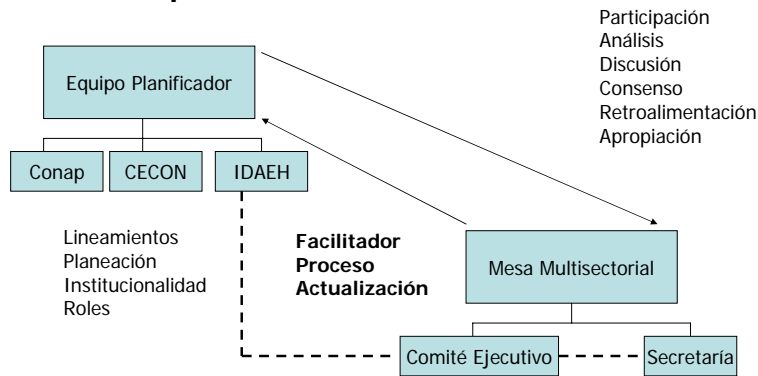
Participación
Análisis
Discusión
Consenso
Retroalimentación
Apropiación

Equipo Planificador

Conap

CECON

IDAEH

Lineamientos
Planeación
Institucionalidad
Roles

**Facilitador Proceso Actualización**

Mesa Multisectorial

Comité Ejecutivo

Secretaría